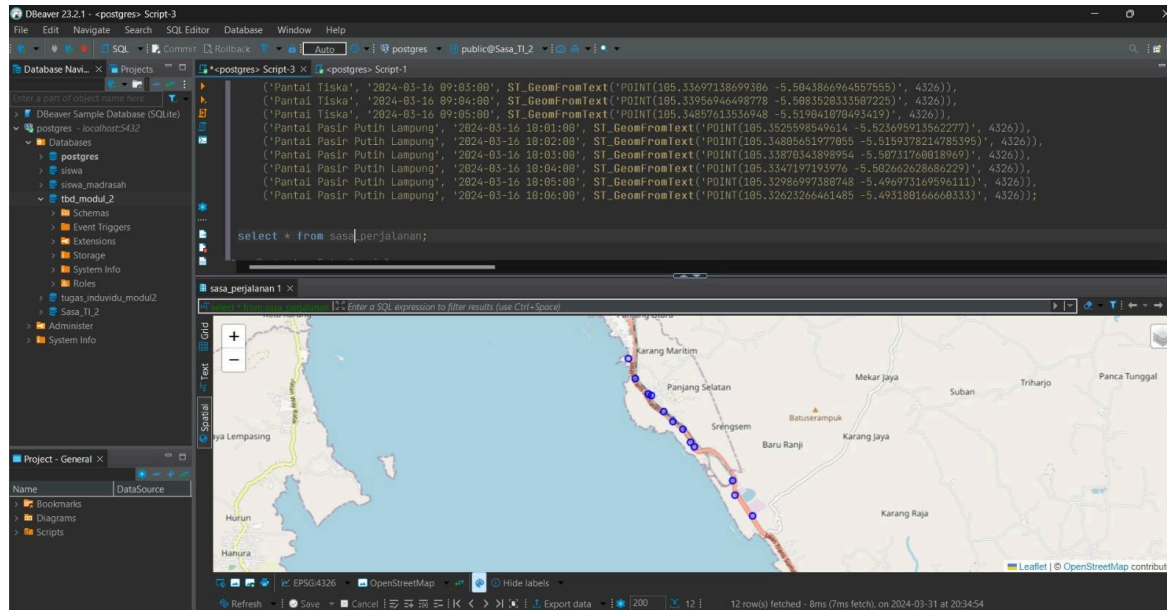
DBeaver 23.2.1 - <postgres> Script-3
File Edit Navigate Search SQL Editor Database Window Help
SQL Commit Rollback Auto postgres public@Sasa_TI_2
Database Navi... × Projects
*<postgres> Script-3 × <postgres> Script-1
Enter a part of object name here
DBeaver Sample Database (SQLite)
postgres - localhost:5432
Databases
postgres
siswa
siswa_madrasah
tbd_modul_2
Schemas
Event Triggers
Extensions
Storage
System Info
Roles
tugas_induvidu_modul2
Sasa_TI_2
Administer
System Info

('Pantai Tiska', '2024-03-16 09:03:00', ST_GeomFromText('POINT(105.33697138699306 -5.5043866964557555)', 4326)),
('Pantai Tiska', '2024-03-16 09:04:00', ST_GeomFromText('POINT(105.33956946498778 -5.5083520333507225)', 4326)),
('Pantai Tiska', '2024-03-16 09:05:00', ST_GeomFromText('POINT(105.34857613536948 -5.519041070493419)', 4326)),
('Pantai Pasir Putih Lampung', '2024-03-16 10:01:00', ST_GeomFromText('POINT(105.3525598549614 -5.523695913562277)', 4326)),
('Pantai Pasir Putih Lampung', '2024-03-16 10:02:00', ST_GeomFromText('POINT(105.34805651977055 -5.5159378214785395)', 4326)),
('Pantai Pasir Putih Lampung', '2024-03-16 10:03:00', ST_GeomFromText('POINT(105.33870343898954 -5.50731760018969)', 4326)),
('Pantai Pasir Putih Lampung', '2024-03-16 10:04:00', ST_GeomFromText('POINT(105.3347197193976 -5.502662628686229)', 4326)),
('Pantai Pasir Putih Lampung', '2024-03-16 10:05:00', ST_GeomFromText('POINT(105.32986997380748 -5.496973169596111)', 4326)),
('Pantai Pasir Putih Lampung', '2024-03-16 10:06:00', ST_GeomFromText('POINT(105.32623266461485 -5.493180166660333)', 4326));

select * from sasa_perjalanan;

sasa_perjalanan 1 ×
select * from sasa_perjalanan Enter a SQL expression to filter results (use Ctrl+Space)
Grid Text Spatial
Karang Maritim
Panjang Selatan
Srengsem
Batuserampuk
Baru Ranji
Karang Jaya
Mekar Jaya
Suban
Triharjo
Panca Tunggal
Karang Raja
aya Lempasing
Hurun
Hanura
Leaflet | © OpenStreetMap contribut

Project - General ×
Name DataSource
Bookmarks
Diagrams
Scripts

EPSG:4326 OpenStreetMap Hide labels
Refresh Save Cancel Export data 200 12
12 row(s) fetched - 8ms (7ms fetch), on 2024-03-31 at 20:34:54